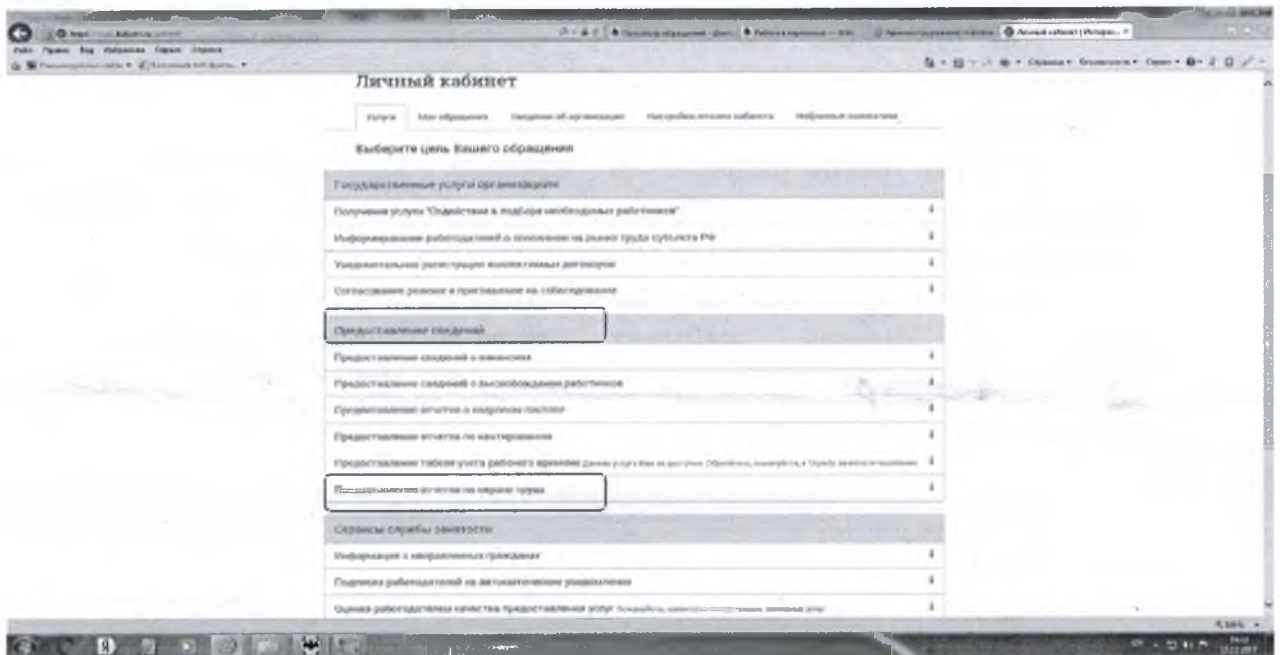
Личный кабинет

Услуги | Мои обращения | Сведения об организации | Настройки личного кабинета | Избранные комментарии

Выберите цель Вашего обращения

Государственные услуги организациям

Получение услуги "Содействие в подборе необходимых работников"

Информирование работодателей о положении на рынке труда субъекта РФ

Уведомительная регистрация коллективных договоров

Согласование резюме и приглашение на собеседование

Предоставление сведений

Предоставление сведений о вакансиях

Предоставление сведений о высвобождении работников

Предоставление отчетов о кадровом составе

Предоставление отчетов по квотированию

Предоставление табеля учета рабочего времени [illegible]

Предоставление отчетов по охране труда

Сервисы службы занятости

Информация о направленных гражданах

Подписка работодателей на автоматические уведомления

Оценка работодателем качества предоставления услуг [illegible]